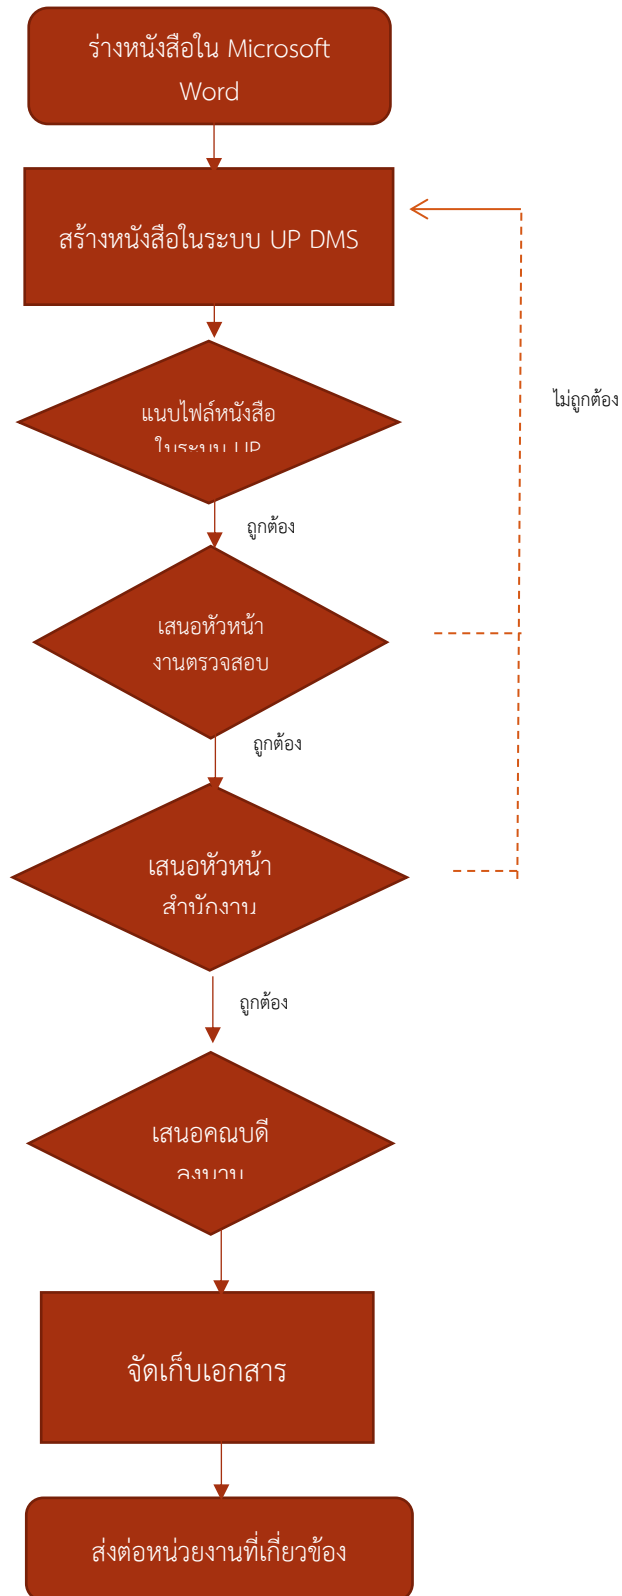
ร่างหนังสือใน Microsoft Word

สร้างหนังสือในระบบ UP DMS

ไม่ถูกต้อง

แนบไฟล์หนังสือ ในระบบ UP

ถูกต้อง

เสนอหัวหน้า งานตรวจสอบ

ถูกต้อง

เสนอหัวหน้า สำนักงาน

ถูกต้อง

เสนอคณบดี ลงนาม

จัดเก็บเอกสาร

ส่งต่อหน่วยงานที่เกี่ยวข้อง